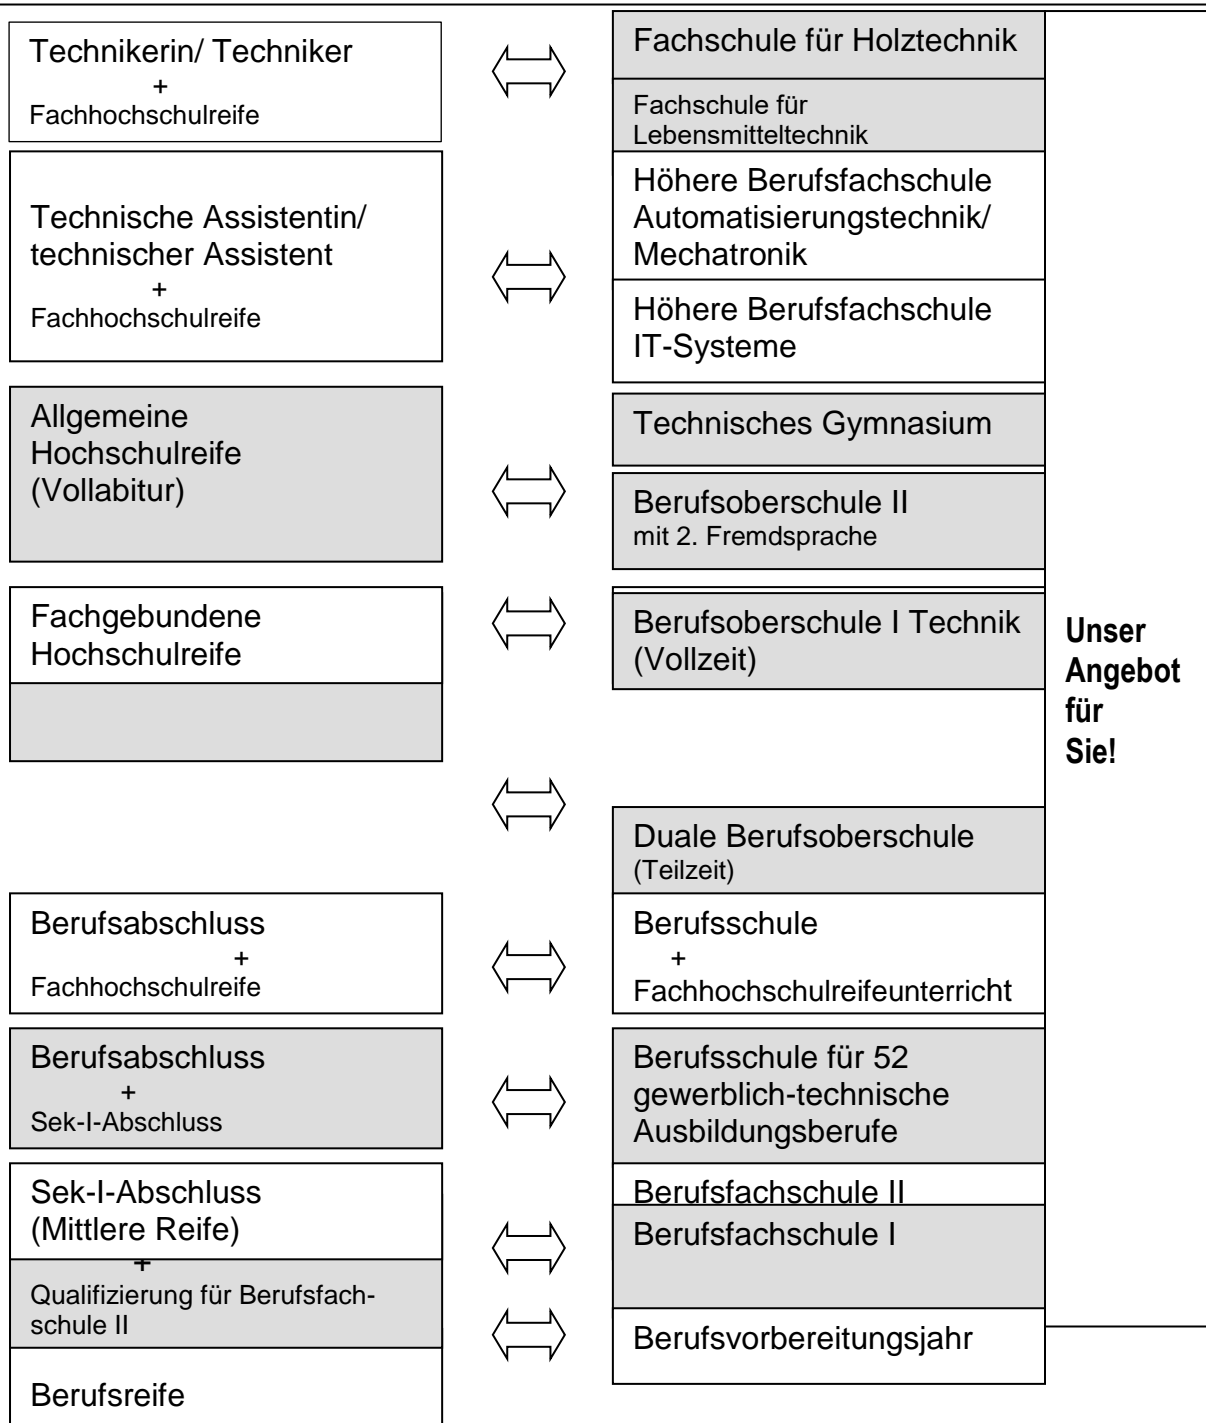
Technikerin/ Techniker
+
Fachhochschulreife

Fachschule für Holztechnik

Fachschule für Lebensmitteltechnik

Technische Assistentin/ technischer Assistent
+
Fachhochschulreife

Höhere Berufsfachschule Automatisierungstechnik/ Mechatronik

Höhere Berufsfachschule IT-Systeme

Allgemeine Hochschulreife (Vollabitur)

Technisches Gymnasium

Berufsoberschule II
mit 2. Fremdsprache

Fachgebundene Hochschulreife

Berufsoberschule I Technik (Vollzeit)

Unser Angebot für Sie!

Duale Berufsoberschule
(Teilzeit)

Berufsabschluss
+
Fachhochschulreife

Berufsschule
+
Fachhochschulreifeunterricht

Berufsabschluss
+
Sek-I-Abschluss

Berufsschule für 52 gewerblich-technische Ausbildungsberufe

Sek-I-Abschluss (Mittlere Reife)
+
Qualifizierung für Berufsfachschule II

Berufsfachschule II

Berufsfachschule I

Berufsvorbereitungsjahr

Berufsreife